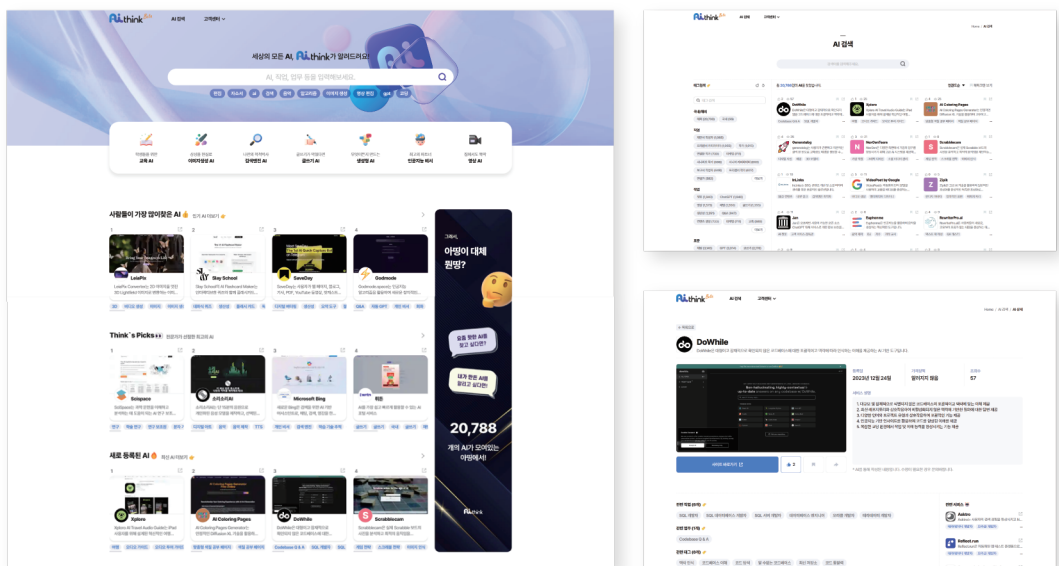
AI.think Beta AI 검색 고객센터

세상의 모든 AI, AI.think가 알려드려요!

AI, 직업, 업무 등을 입력해보세요.

번역 이미지 글쓰기 검색 음악 텍스트 영상 편집 코딩

교육 AI 이미지생성 AI 검색엔진 AI 글쓰기 AI 생성형 AI 인공지능 비서 영상 AI

사람들이 가장 많이찾은 AI 인기 AI 더보기

1 LalaPic
2 Sksy School
3 SaveDay
4 Godmode

Think`s Picks 전문가가 선별한 최고의 AI

Solspace
소리조리AI
Microsoft Bing
뤼튼

새로 등록된 AI 최신 AI 더보기

Xplore
AI Coloring Pages
DoWhile
Scrabblecam

그래서, 아잉이 대체 뭔뎅?

요즘 핫한 AI를 알고 싶다면?

내가 원한 AI를 찾고 싶다면?

20,788 개의 AI가 모여있는 아잉에서!

AI.think

AI 검색

DoWhile
Xplore
AI Coloring Pages
Gamedrop
NarGenTeam
Scrabblecam
hi.Jobs
VideoPoet by Google
Zipk
Jan
Xiphonmax
StoryTalk

Home > AI 검색 > AI 정보

DoWhile

2023년 12월 24일
알리지지 않음
57

사이트 바로가기

Codebase Q&A

Aiolex
Reflect.run